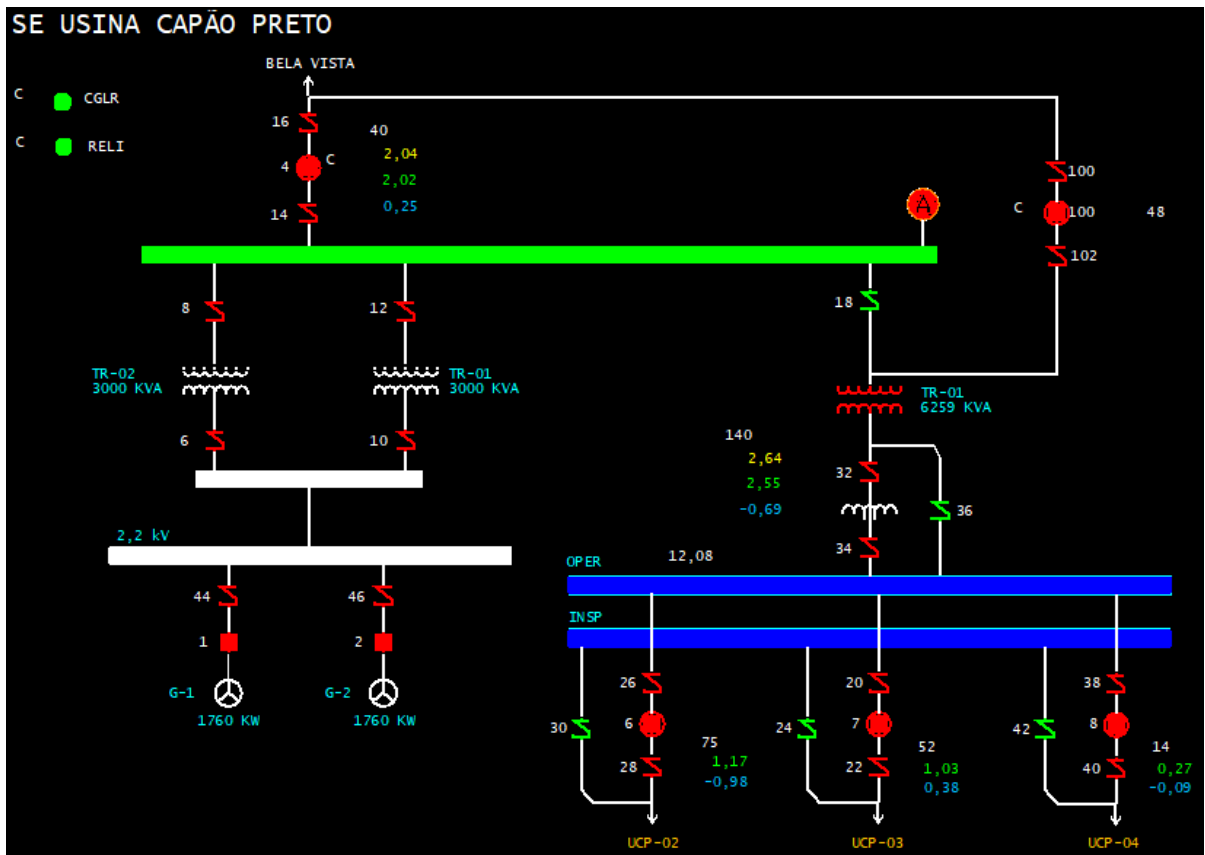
SE USINA CAPÃO PRETO

C CGLR

C RELI

BELA VISTA

16

4 C

14

40
2,04
2,02
0,25

A

100
C 100 48
102

8 12

18

TR-02
3000 KVA

TR-01
3000 KVA

TR-01
6259 KVA

6 10

140
2,64
2,55
-0,69

32

36

34

2,2 kV

OPER 12,08

INSP

44 46

1 2

G-1
1760 KW

G-2
1760 KW

26
6
28
30

75
1,17
-0,98

20
7
22
24

52
1,03
0,38

38
8
40
42

14
0,27
-0,09

UCP-02 UCP-03 UCP-04